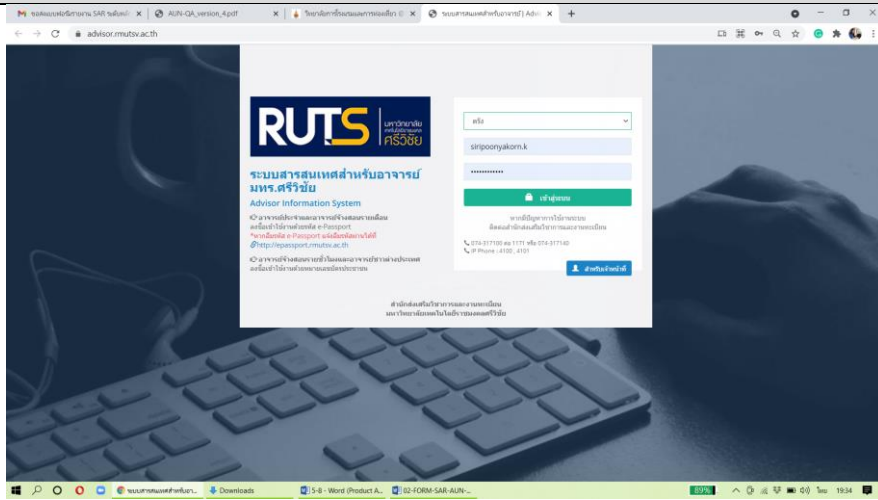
M ขอส่งแบบฟอร์มรายงาน SAR ระดับหลั ×
AUN-QA_version_4.pdf ×
วิทยาลัยการจัดการและการท่องเที่ยว ×
ระบบสารสนเทศสำหรับอาจารย์ Advi ×
+

advisor.rmutsv.ac.th

RUTS มหาวิทยาลัยเทคโนโลยีราชมงคลศรีวิชัย

ระบบสารสนเทศสำหรับอาจารย์ มทร.ศรีวิชัย
Advisor Information System

อาจารย์ประจำและอาจารย์จ้างสอนรายเดือน ลงชื่อเข้าใช้งานด้วยรหัส e-Passport
*หากลืมรหัส e-Passport แจ้งเปลี่ยนรหัสผ่านได้ที่
http://epassport.rmutsv.ac.th

อาจารย์จ้างสอนรายชั่วโมงและอาจารย์ชาวต่างประเทศ ลงชื่อเข้าใช้งานด้วยหมายเลขบัตรประชาชน

ตรัง
siripoonyakorn.k
••••••••••••
เข้าสู่ระบบ

หากมีปัญหาการใช้งานระบบ ติดต่อสำนักส่งเสริมวิชาการและงานทะเบียน
074-317100 ต่อ 1171 หรือ 074-317140
IP Phone : 4100 , 4101

สำหรับเจ้าหน้าที่

สำนักส่งเสริมวิชาการและงานทะเบียน
มหาวิทยาลัยเทคโนโลยีราชมงคลศรีวิชัย

ระบบสารสนเทศสำหรับอา...
Downloads
5-B - Word (Product A...
02-FORM-SAR-AUN-...
89%
ไทย 19:34